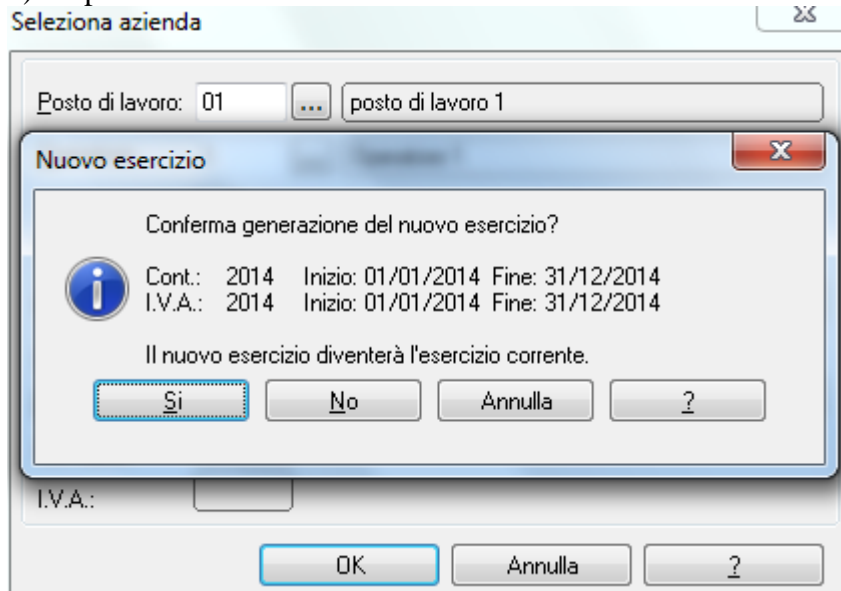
Seleziona azienda

Posto di lavoro: 01 ... posto di lavoro 1

Nuovo esercizio

Conferma generazione del nuovo esercizio?

Cont.: 2014 Inizio: 01/01/2014 Fine: 31/12/2014
I.V.A.: 2014 Inizio: 01/01/2014 Fine: 31/12/2014

Il nuovo esercizio diventerà l'esercizio corrente.

Si No Annulla ?

I.V.A.:

OK Annulla ?